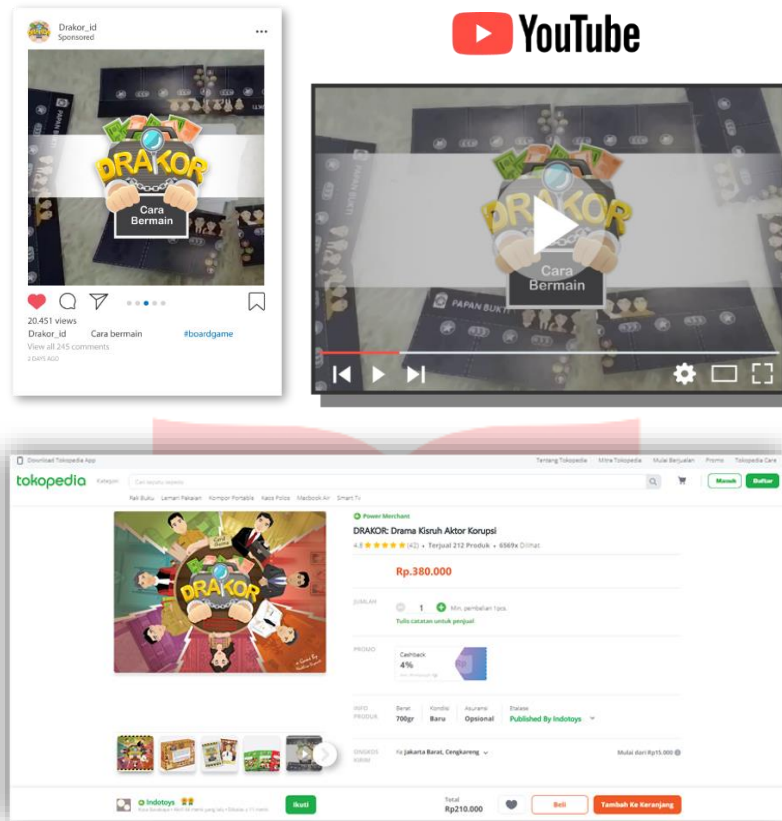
Drakor_id
Sponsored

DRAKOR
Cara Bermain

20.451 views
Drakor_id Cara bermain #boardgame
View all 245 comments

YouTube

DRAKOR
Cara Bermain
PAPAN BUKTI

Download Tokopedia App
Tentang Tokopedia Mitra Tokopedia Mulai Berjualan Promo Tokopedia Care
tokopedia Kategori Cari sesuatu disini
Masuk Daftar
Rak Buku Lemari Pakaian Kompor Portable Kaos Polos Macbook Air Smart Tv

DRAKOR

Power Merchant
DRAKOR: Drama Kisruh Aktor Korupsi
4.8 (42) • Terjual 212 Produk • 6569x Dilihat
Rp.380.000
JUMLAH 1 Min. pembelian 1pcs
Tulis catatan untuk penjual
PROMO Cashback 4%
INFO PRODUK Berat 700gr Kondisi Baru Asuransi Opsional Etalase Published By Indotoys
ONGKOS KIRIM Ke Jakarta Barat, Cengkareng Mulai dari Rp15.000
Indotoys Ikuti
Total Rp210.000 Beli Tambah Ke Keranjang